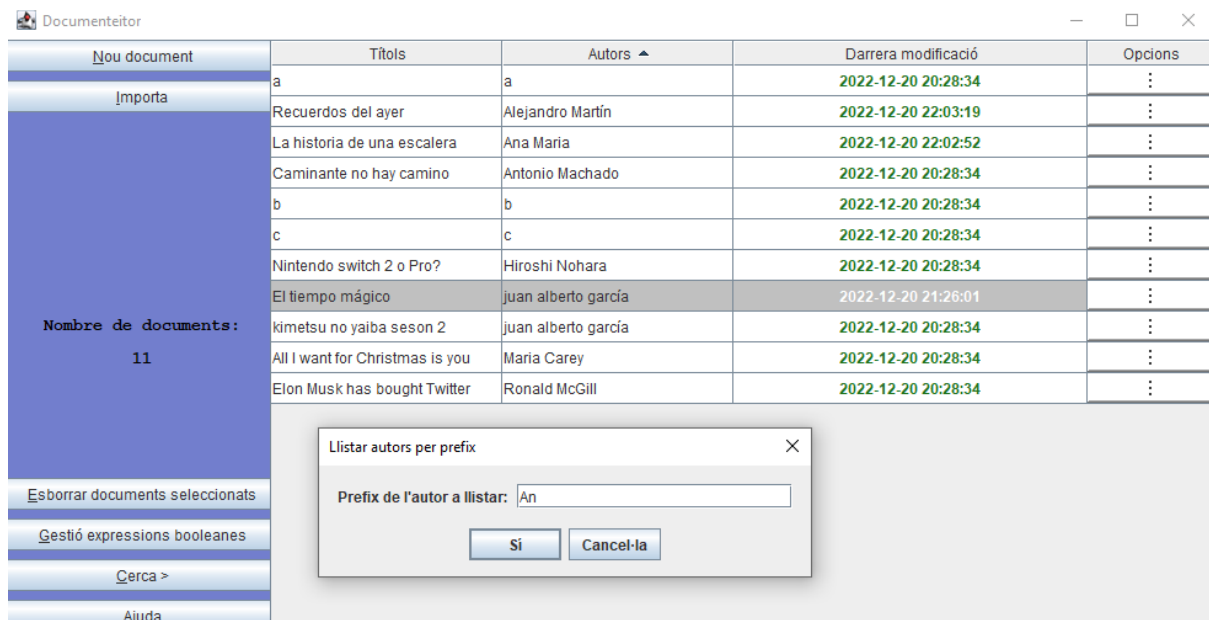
Documenteitor

Nou document

Importa

Nombre de documents:

11

Esborrar documents seleccionats

Gestió expressions booleanes

Cerca >

Ajuda

| Títols | Autors ▲ | Darrera modificació | Opcions |
|---|---|---|---|
| a | a | 2022-12-20 20:28:34 | ⋮ |
| Recuerdos del ayer | Alejandro Martín | 2022-12-20 22:03:19 | ⋮ |
| La historia de una escalera | Ana Maria | 2022-12-20 22:02:52 | ⋮ |
| Caminante no hay camino | Antonio Machado | 2022-12-20 20:28:34 | ⋮ |
| b | b | 2022-12-20 20:28:34 | ⋮ |
| c | c | 2022-12-20 20:28:34 | ⋮ |
| Nintendo switch 2 o Pro? | Hiroshi Nohara | 2022-12-20 20:28:34 | ⋮ |
| El tiempo mágico | juan alberto garcía | 2022-12-20 21:26:01 | ⋮ |
| kimetsu no yaiba seson 2 | juan alberto garcía | 2022-12-20 20:28:34 | ⋮ |
| All I want for Christmas is you | Maria Carey | 2022-12-20 20:28:34 | ⋮ |
| Elon Musk has bought Twitter | Ronald McGill | 2022-12-20 20:28:34 | ⋮ |

Llistar autors per prefix

Prefix de l'autor a llistar: An

Si

Cancel·la